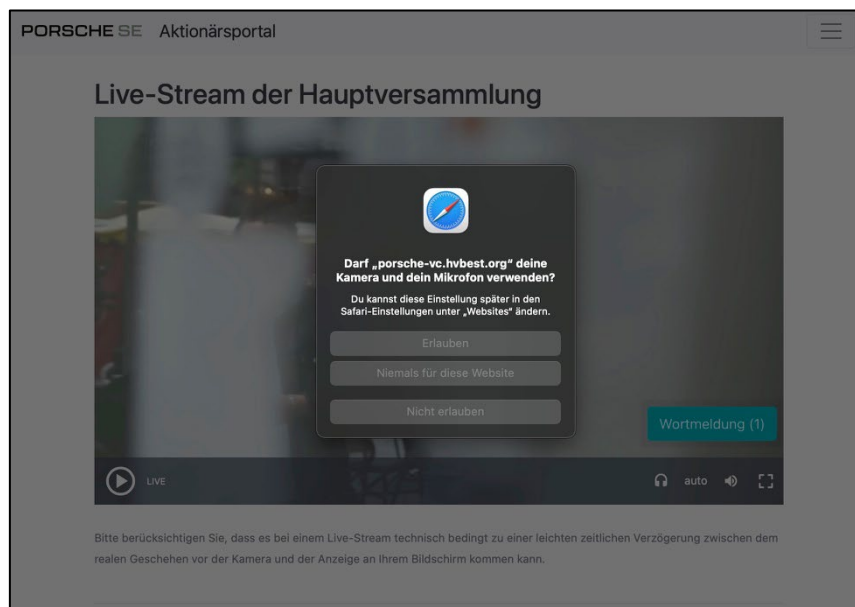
PORSCHE SE Aktionärsportal

Live-Stream der Hauptversammlung

Darf „porsche-vc.hvbest.org“ deine Kamera und dein Mikrofon verwenden?

Du kannst diese Einstellung später in den Safari-Einstellungen unter „Websites“ ändern.

Erlauben

Niemals für diese Website

Nicht erlauben

Wortmeldung (1)

LIVE

auto

Bitte berücksichtigen Sie, dass es bei einem Live-Stream technisch bedingt zu einer leichten zeitlichen Verzögerung zwischen dem realen Geschehen vor der Kamera und der Anzeige an Ihrem Bildschirm kommen kann.